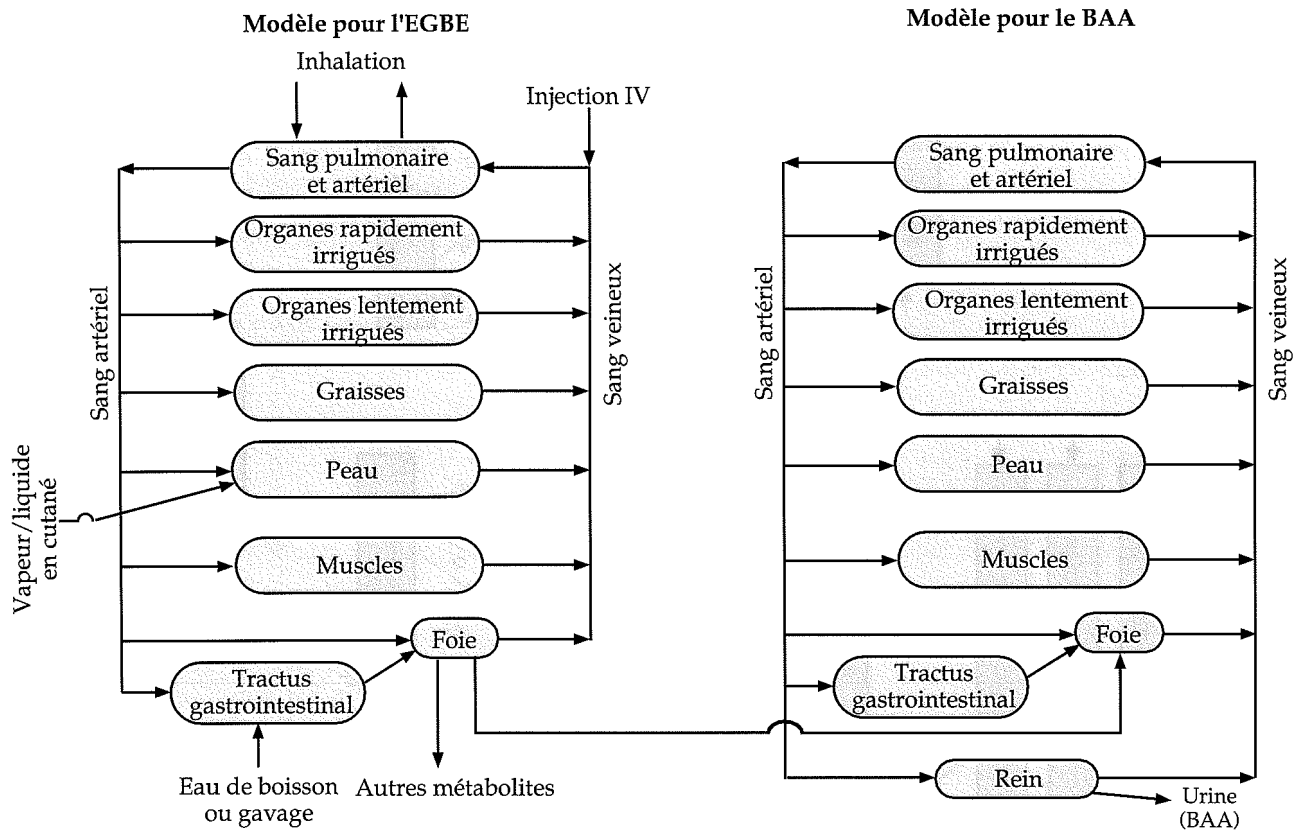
Modèle pour l'EGBE

Inhalation

Injection IV

Sang pulmonaire et artériel

Organes rapidement irrigués

Organes lentement irrigués

Graisses

Peau

Muscles

Foie

Tractus gastrointestinal

Sang artériel

Sang veineux

Vapeur/liquide en cutané

Eau de boisson ou gavage

Autres métabolites

Modèle pour le BAA

Sang pulmonaire et artériel

Organes rapidement irrigués

Organes lentement irrigués

Graisses

Peau

Muscles

Foie

Tractus gastrointestinal

Rein

Sang artériel

Sang veineux

Urine (BAA)